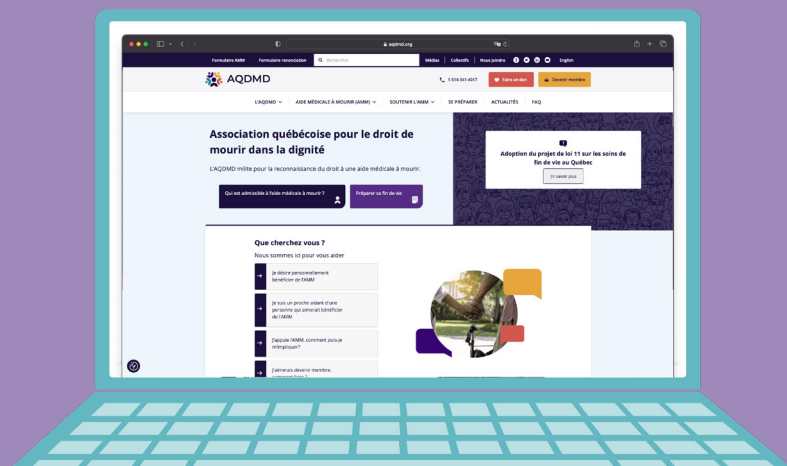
aqdmd.org

Formulaire RAMM Formulaire renonciation Rechercher Médias Collectifs Nous joindre English

AQDMD

1-514-341-4017 Faire un don Devenir membre

L'AQDMD AIDE MÉDICALE À MOURIR (AMM) SOUTENIR L'AMM SE PRÉPARER ACTUALITÉS FAQ

Association québécoise pour le droit de mourir dans la dignité

L'AQDMD milite pour la reconnaissance du droit à une aide médicale à mourir.

Qui est admissible à l'aide médicale à mourir ?

Préparer sa fin de vie

Adoption du projet de loi 11 sur les soins de fin de vie au Québec

En savoir plus

Que cherchez vous ?

Nous sommes ici pour vous aider

Je désire personnellement bénéficier de l'AMM

Je suis un proche aidant d'une personne qui aimerait bénéficier de l'AMM

J'appuie l'AMM, comment puis-je m'impliquer?

J'aimerais devenir membre, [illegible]